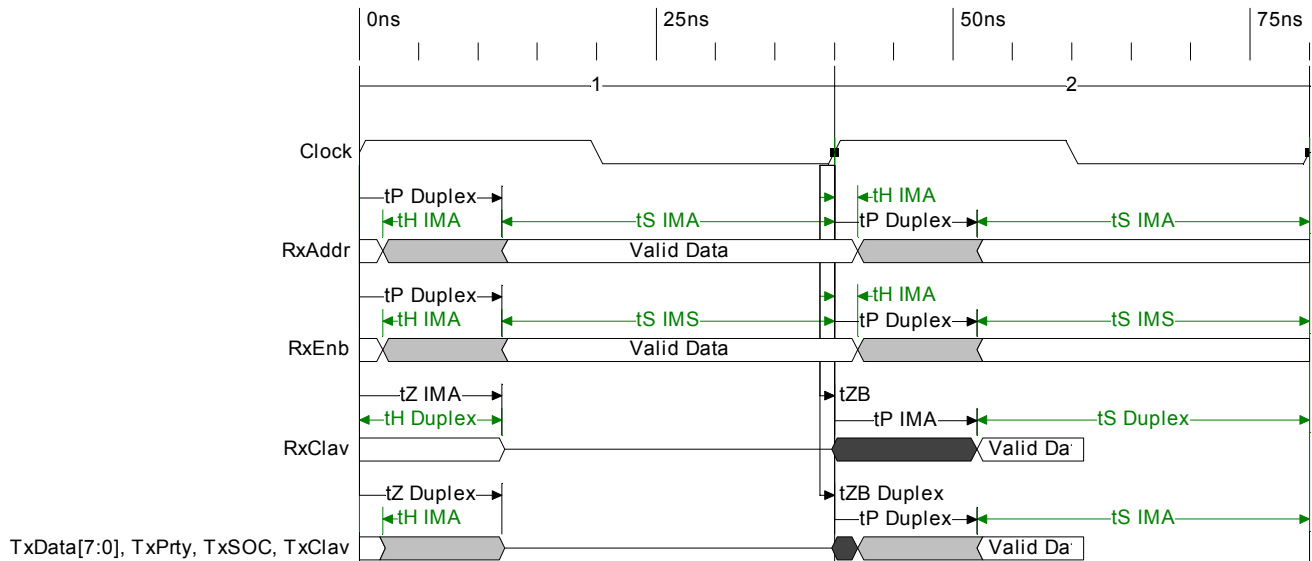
0ns 25ns 50ns 75ns

1 2

Clock

tP Duplex
tH IMA
tS IMA
tH IMA
tP Duplex
tS IMA

RxAddr
Valid Data

tP Duplex
tH IMA
tS IMS
tH IMA
tP Duplex
tS IMS

RxEnb
Valid Data

tZ IMA
tH Duplex
tZB
tP IMA
tS Duplex

RxClav
Valid Da

tZ Duplex
tH IMA
tZB Duplex
tP Duplex
tS IMA

TxData[7:0], TxPrty, TxSOC, TxClav
Valid Da